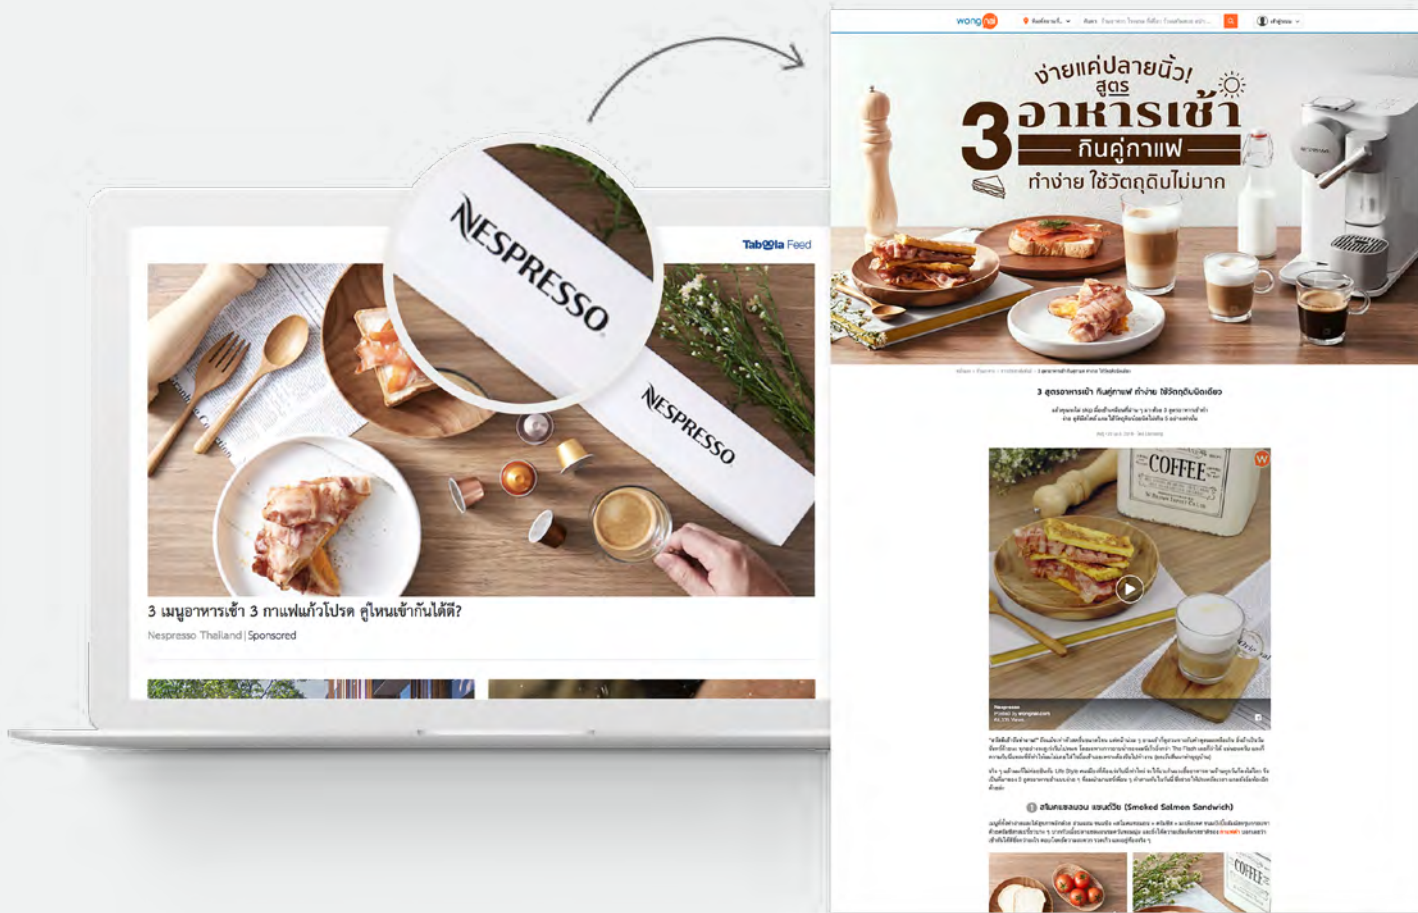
Taboola Feed

NESPRESSO

NESPRESSO

3 เมนูอาหารเช้า 3 กาแฟแก้วโปรด คู่ไหนเข้ากันได้ดี?

Nespresso Thailand | Sponsored

wongnai

ง่ายแค่ปลายนิ้ว! สูตร 3 อาหารเช้า กินคู่กาแฟ ทำง่าย ใช้วัตถุดิบไม่มาก

3 สูตรอาหารเช้า กินคู่กาแฟ ทำง่าย ใช้วัตถุดิบนิดเดียว

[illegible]

COFFEE

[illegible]

สโมคแซลมอน แซนด์วิช (Smoked Salmon Sandwich)

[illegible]

COFFEE